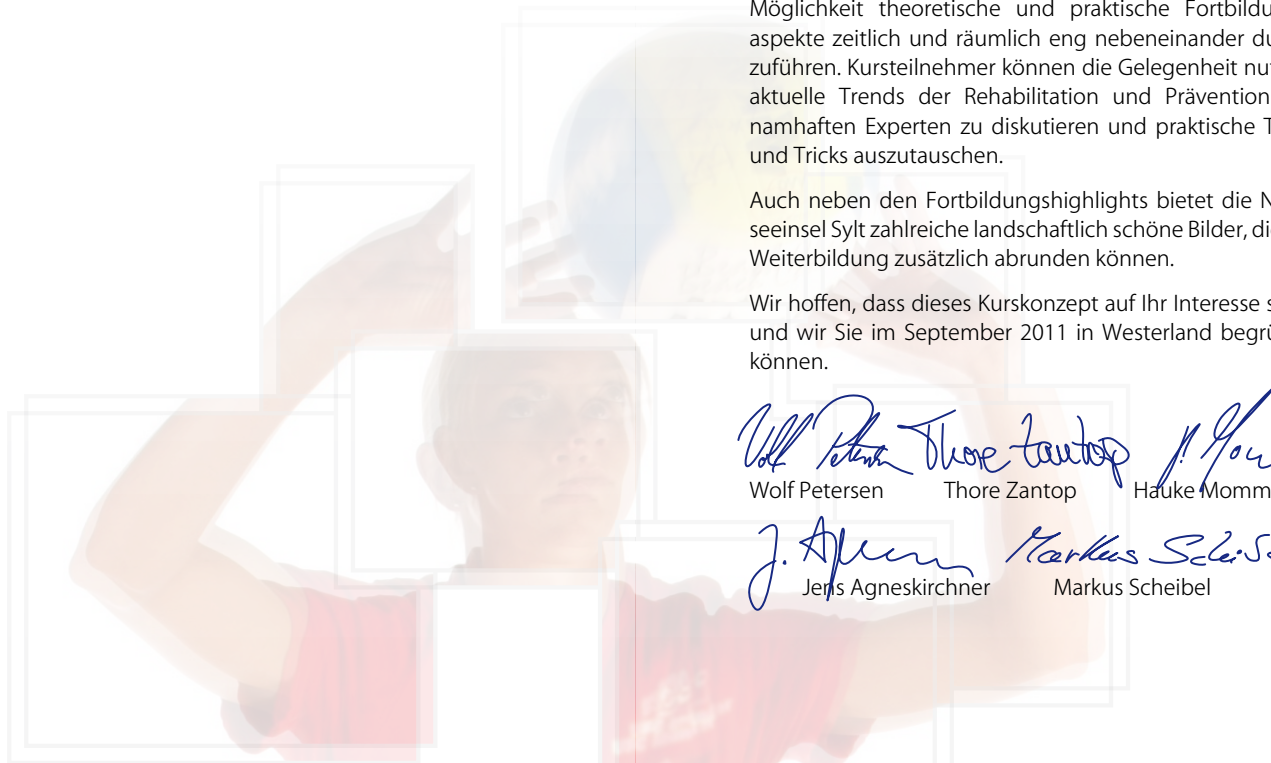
Möglichkeit theoretische und praktische Fortbildu aspekte zeitlich und räumlich eng nebeneinander du zuführen. Kursteilnehmer können die Gelegenheit nu aktuelle Trends der Rehabilitation und Prävention namhaften Experten zu diskutieren und praktische T und Tricks auszutauschen.

Auch neben den Fortbildungshighlights bietet die N seeinsel Sylt zahlreiche landschaftlich schöne Bilder, di Weiterbildung zusätzlich abrunden können.

Wir hoffen, dass dieses Kurskonzept auf Ihr Interesse s und wir Sie im September 2011 in Westerland begrü können.

Wolf Petersen Thore Zantop Hauke Momm

Jens Agneskirchner Markus Scheibel